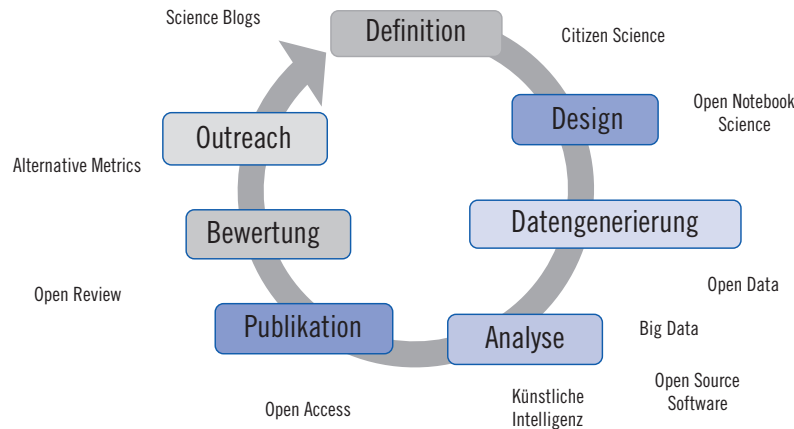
Science Blogs

Definition

Citizen Science

Design

Open Notebook Science

Outreach

Alternative Metrics

Datengenerierung

Bewertung

Open Data

Open Review

Publikation

Analyse

Big Data

Open Source Software

Künstliche Intelligenz

Open Access